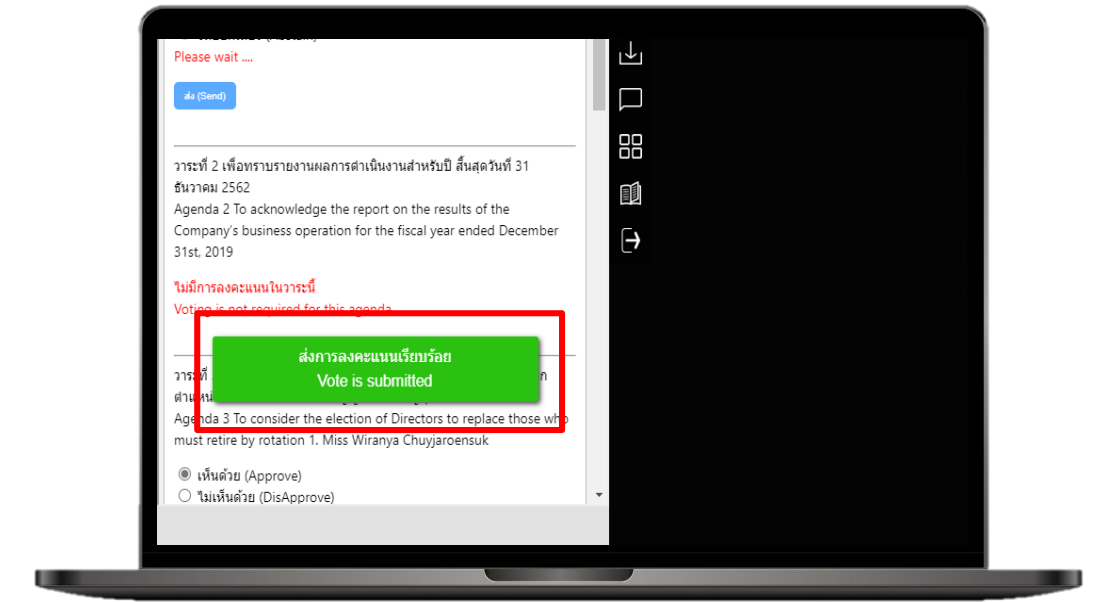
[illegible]
Please wait ....

ส่ง (Send)

วาระที่ 2 เพื่อทราบรายงานผลการดำเนินงานสำหรับปี สิ้นสุดวันที่ 31 ธันวาคม 2562
Agenda 2 To acknowledge the report on the results of the Company's business operation for the fiscal year ended December 31st, 2019

ไม่มีการลงคะแนนในวาระนี้
Voting is not required for this agenda

ส่งการลงคะแนนเรียบร้อย
Vote is submitted

วาระที่ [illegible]
Agenda 3 To consider the election of Directors to replace those who must retire by rotation 1. Miss Wiranya Chuyjaroensuk

เห็นด้วย (Approve)
ไม่เห็นด้วย (DisApprove)